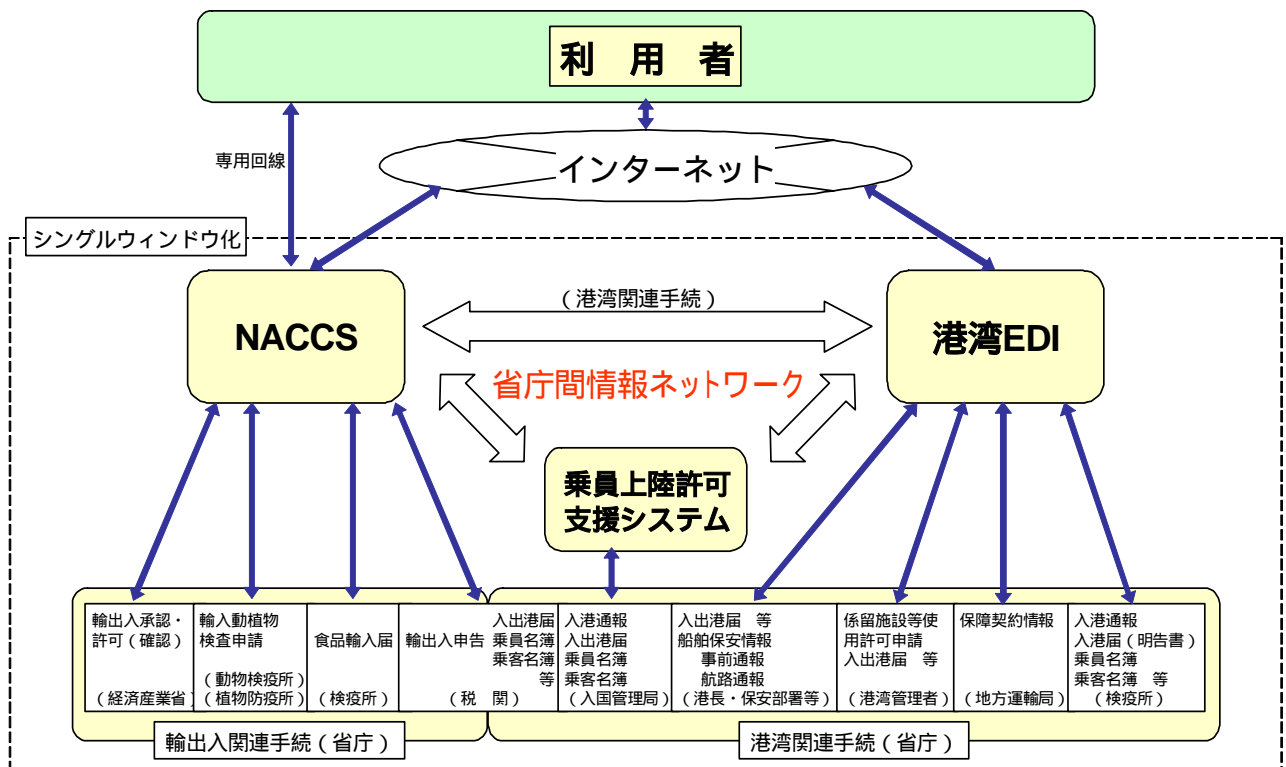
利 用 者

専用回線

インターネット

シングルウィンドウ化

NACCS

（港湾関連手続）

港湾EDI

省庁間情報ネットワーク

乗員上陸許可支援システム

輸出入承認・許可（確認）
（経済産業省）

輸入動植物検査申請
（動物検疫所）（植物防疫所）

食品輸入届
（検疫所）

輸出入申告
（税 関）

入出港届 乗員名簿 乗客名簿 等

入港通報 入出港届 乗員名簿 乗客名簿
（入国管理局）

入出港届 等 船舶保安情報 事前通報 航路通報
（港長・保安部署等）

係留施設等使用許可申請 入出港届 等
（港湾管理者）

保障契約情報
（地方運輸局）

入港通報 入港届（明告書） 乗員名簿 乗客名簿 等
（検疫所）

輸出入関連手続（省庁）

港湾関連手続（省庁）